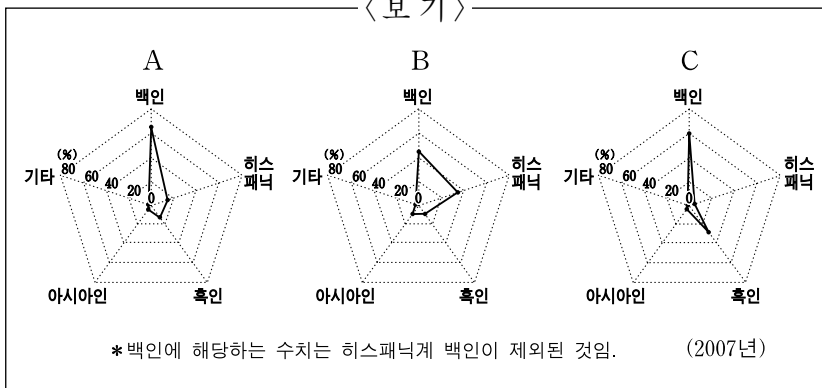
〈보 기〉

A

백인

(%)
80
60
40
20
0

기타

히스패닉

아시아인

흑인

B

백인

(%)
80
60
40
20
0

기타

히스패닉

아시아인

흑인

C

백인

(%)
80
60
40
20
0

기타

히스패닉

아시아인

흑인

*백인에 해당하는 수치는 히스패닉계 백인이 제외된 것임. (2007년)